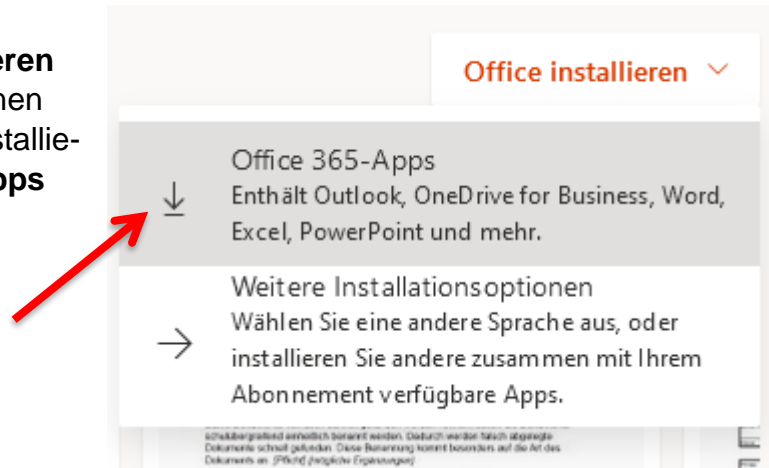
eren
hen
stallie-
pps

Office installieren

Office 365-Apps
Enthält Outlook, OneDrive for Business, Word, Excel, PowerPoint und mehr.

Weitere Installationsoptionen
Wählen Sie eine andere Sprache aus, oder installieren Sie andere zusammen mit Ihrem Abonnement verfügbare Apps.

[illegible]